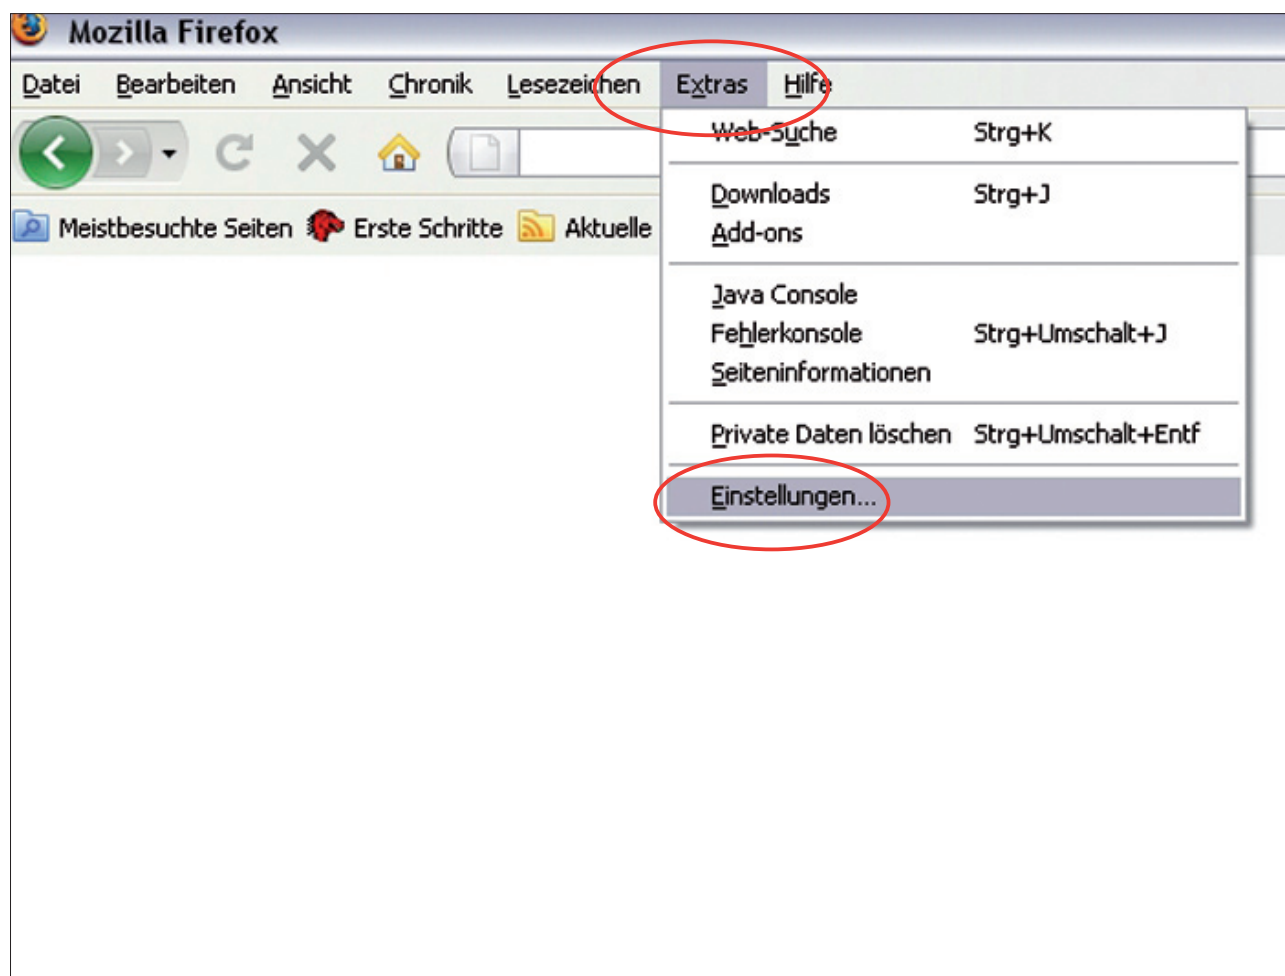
Mozilla Firefox

Datei Bearbeiten Ansicht Chronik Lesezeichen Extras Hilfe

Meistbesuchte Seiten Erste Schritte Aktuelle

Web-Suche Strg+K

Downloads Strg+J
Add-ons

Java Console
Fehlerkonsole Strg+Umschalt+J
Seiteninformationen

Private Daten löschen Strg+Umschalt+Entf

Einstellungen...